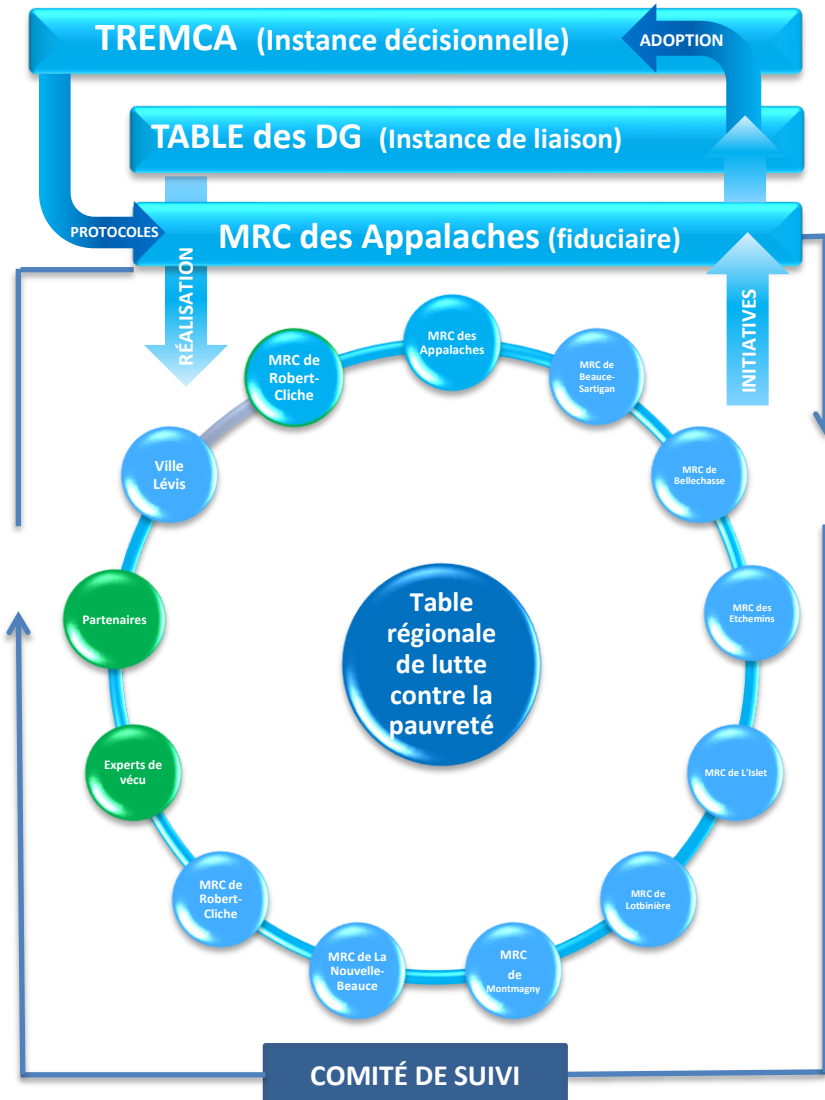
TREMCA (Instance décisionnelle)

ADOPTION

TABLE des DG (Instance de liaison)

PROTOCOLES

MRC des Appalaches (fiduciaire)

RÉALISATION

INITIATIVES

MRC des Appalaches

MRC de Beauce-Sartigan

MRC de Bellechasse

MRC des Etchemins

MRC de L'Islet

MRC de Lotbinière

MRC de Montmagny

MRC de La Nouvelle-Beauce

MRC de Robert-Cliche

Experts de vécu

Partenaires

Ville Lévis

MRC de Robert-Cliche

Table régionale de lutte contre la pauvreté

COMITÉ DE SUIVI